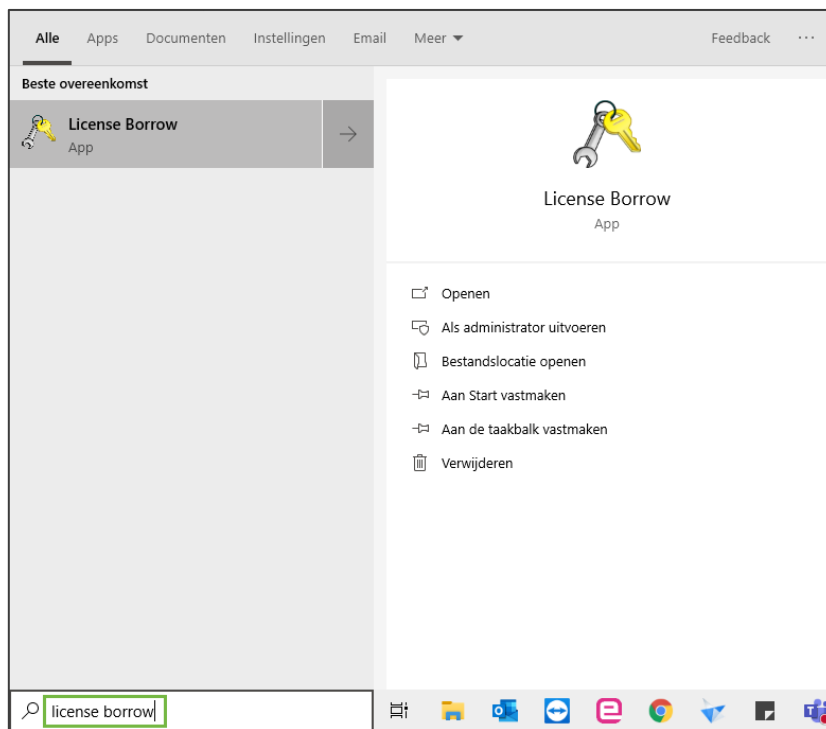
Alle Apps Documenten Instellingen Email Meer Feedback ···

Beste overeenkomst

License Borrow
App

License Borrow
App

Openen
Als administrator uitvoeren
Bestandslocatie openen
Aan Start vastmaken
Aan de taakbalk vastmaken
Verwijderen

license borrow